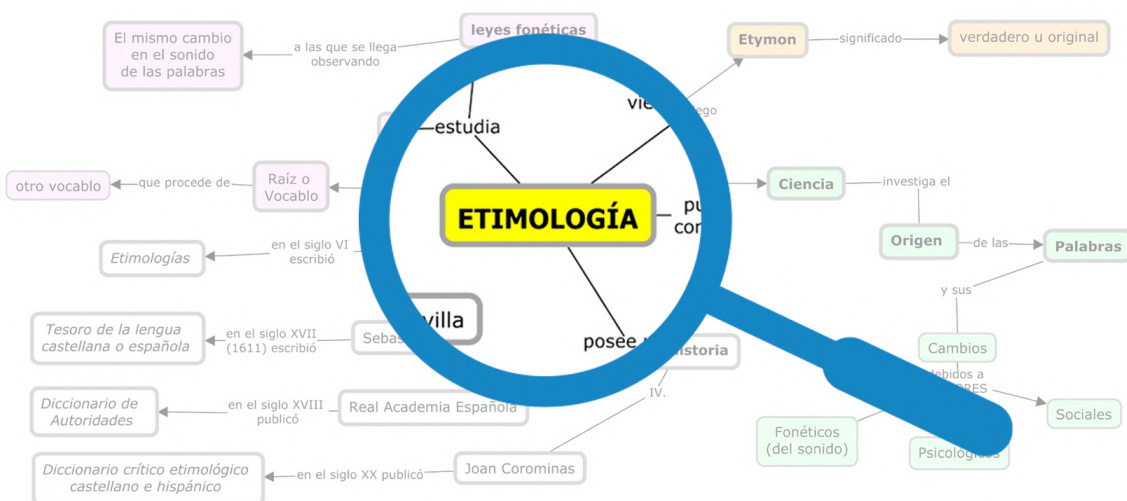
El mismo cambio en el sonido de las palabras

a las que se llega observando

leyes fonéticas

Etymon

significado

verdadero u original

viene del griego

estudia

otro vocablo

que procede de

Raíz o Vocablo

ETIMOLOGÍA

puede considerarse

Ciencia

investiga el

Origen

de las

Palabras

Etimologías

en el siglo VI escribió

y sus

villa

Tesoro de la lengua castellana o española

en el siglo XVII (1611) escribió

Sebas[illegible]

posee

historia

Cambios

debidos a

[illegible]RES

Diccionario de Autoridades

en el siglo XVIII publicó

Real Academia Española

IV.

Sociales

Fonéticos (del sonido)

Psicológicos

Diccionario crítico etimológico castellano e hispánico

en el siglo XX publicó

Joan Corominas